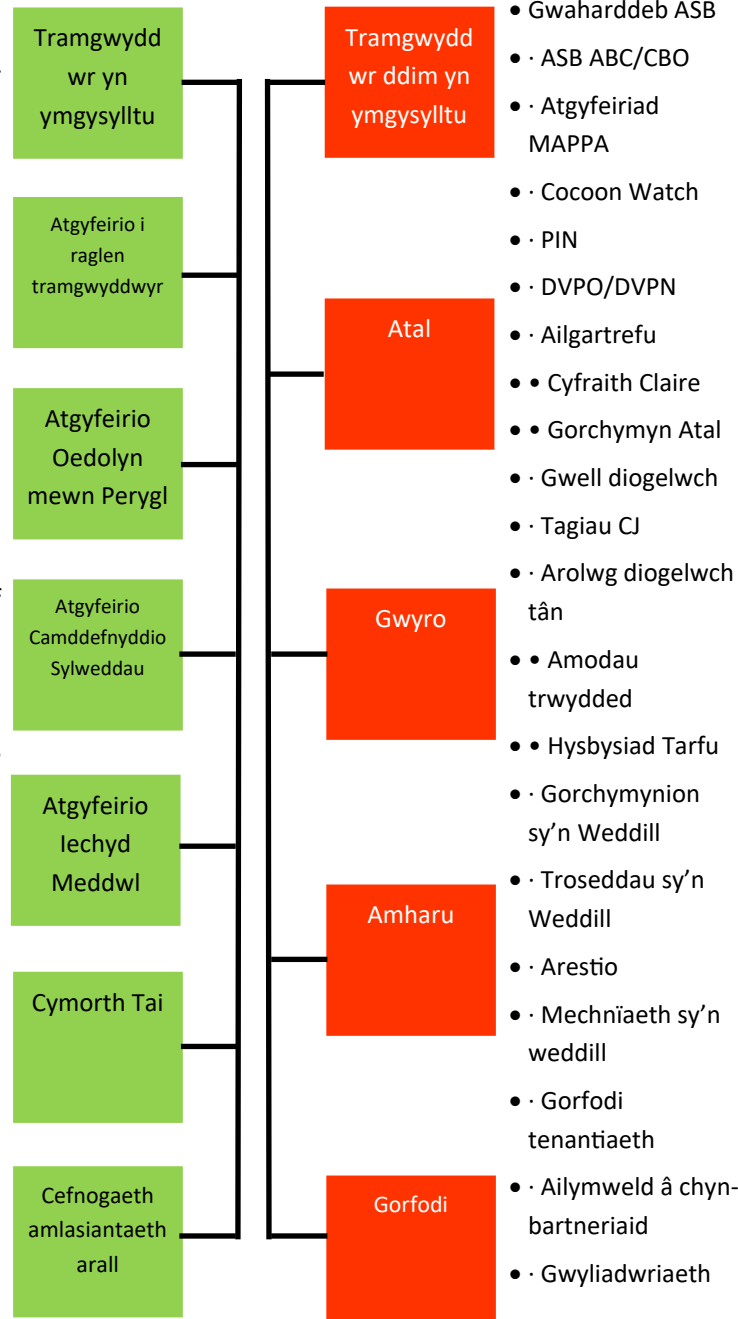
Tramgwyddwr yn ymgysylltu

Atgyfeirio i raglen tramgwyddwyr

Atgyfeirio Oedolyn mewn Perygl

Atgyfeirio Camddefnyddio Sylweddau

Atgyfeirio Iechyd Meddwl

Cymorth Tai

Cefnogaeth amlasiantaeth arall

Tramgwyddwr ddim yn ymgysylltu

Atal

Gwyro

Amharu

Gorfodi

• Gwaharddeb ASB
• · ASB ABC/CBO
• · Atgyfeiriad MAPPA
• · Cocoon Watch
• · PIN
• · DVPO/DVPN
• · Ailgartrefu
• • Cyfraith Claire
• • Gorchymyn Atal
• · Gwell diogelwch
• · Tagiau CJ
• · Arolwg diogelwch tân
• • Amodau trwydded
• • Hysbysiad Tarfu
• · Gorchymynion sy'n Weddill
• · Troseddau sy'n Weddill
• · Arestio
• · Mechnïaeth sy'n weddill
• · Gorfodi tenantiaeth
• · Ailymweld â chyn-bartneriaid
• · Gwyliadwriaeth